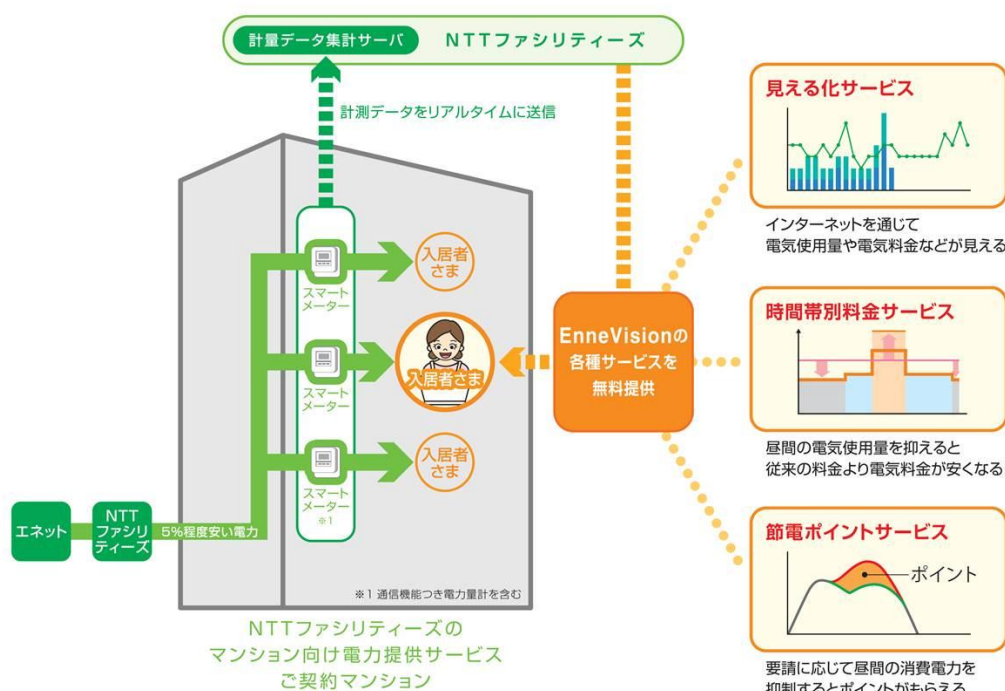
計量データ集計サーバ　NTTファシリティーズ

計測データをリアルタイムに送信

入居者さま

スマートメーター

入居者さま

スマートメーター

入居者さま

スマートメーター ※1

エネット

NTTファシリティーズ

5%程度安い電力

※1 通信機能つき電力量計を含む

NTTファシリティーズの
マンション向け電力提供サービス
ご契約マンション

EnneVisionの各種サービスを無料提供

見える化サービス

インターネットを通じて
電気使用量や電気料金などが見える

時間帯別料金サービス

昼間の電気使用量を抑えると
従来の料金より電気料金が安くなる

節電ポイントサービス

ポイント

要請に応じて昼間の消費電力を
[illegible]